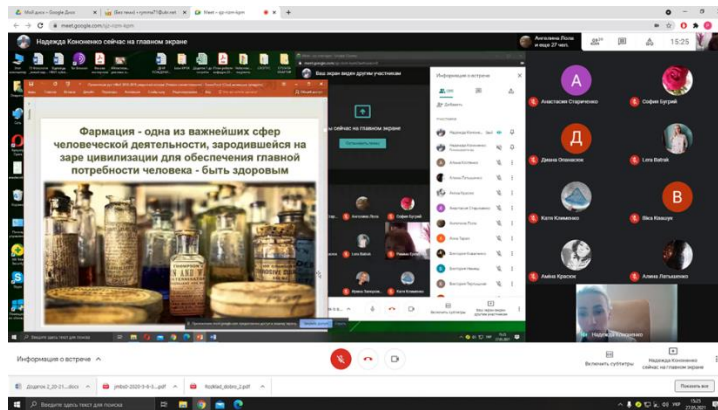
Надежда Консиенко сейчас на главном экране

Ваш экран виден другим участникам

Вы сейчас на главном экране

Информация о встрече

Фармация - одна из важнейших сфер человеческой деятельности, зародившейся на заре цивилизации для обеспечения главной потребности человека - быть здоровым

Ангелина Лола и еще 27 чел.

15:25

Анастасия Старченко

София Бугрий

Диана Опанасюк

Lera Baltak

Катя Клименко

Віка Кавецук

Аміна Краско

Алина Латышенко

Надежда Консиенко

Информация о встрече

Включить субтитры

Надежда Консиенко сейчас на главном экране

Показать все

Введите здесь текст для поиска

15:25